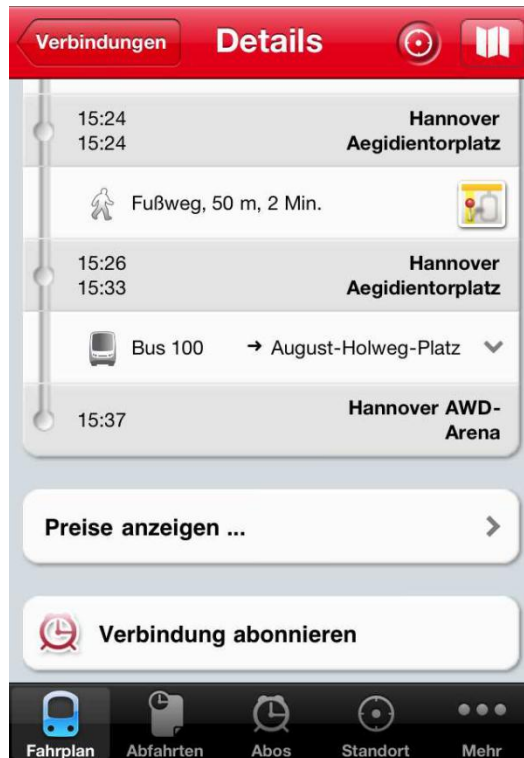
Verbindungen Details

15:24
15:24
Hannover Aegidientorplatz

Fußweg, 50 m, 2 Min.

15:26
15:33
Hannover Aegidientorplatz

Bus 100 → August-Holweg-Platz

15:37
Hannover AWD-Arena

Preise anzeigen ...

Verbindung abonnieren

Fahrplan Abfahrten Abos Standort Mehr